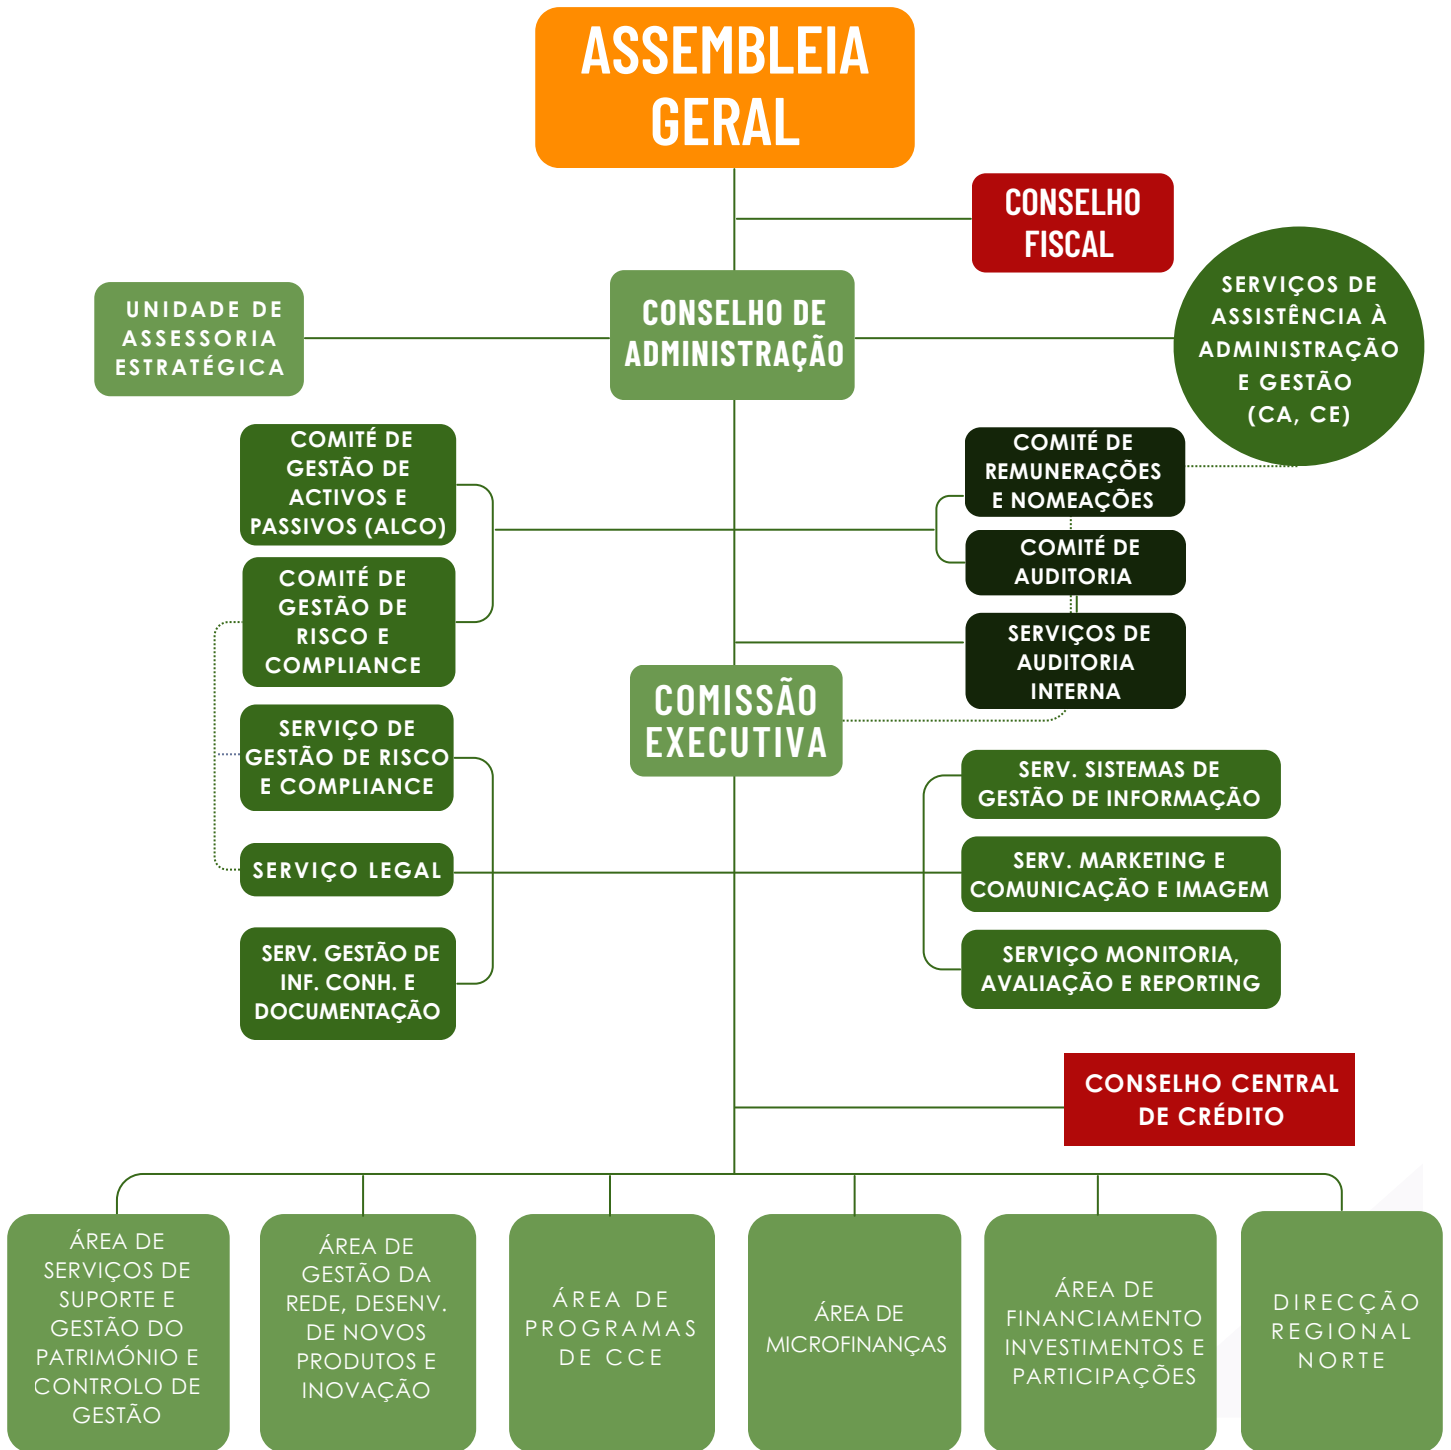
ASSEMBLEIA GERAL

CONSELHO FISCAL

UNIDADE DE ASSESSORIA ESTRATÉGICA

CONSELHO DE ADMINISTRAÇÃO

SERVIÇOS DE ASSISTÊNCIA À ADMINISTRAÇÃO E GESTÃO (CA, CE)

COMITÉ DE GESTÃO DE ACTIVOS E PASSIVOS (ALCO)

COMITÉ DE REMUNERAÇÕES E NOMEAÇÕES

COMITÉ DE AUDITORIA

COMITÉ DE GESTÃO DE RISCO E COMPLIANCE

SERVIÇOS DE AUDITORIA INTERNA

COMISSÃO EXECUTIVA

SERVIÇO DE GESTÃO DE RISCO E COMPLIANCE

SERV. SISTEMAS DE GESTÃO DE INFORMAÇÃO

SERVIÇO LEGAL

SERV. MARKETING E COMUNICAÇÃO E IMAGEM

SERV. GESTÃO DE INF. CONH. E DOCUMENTAÇÃO

SERVIÇO MONITORIA, AVALIAÇÃO E REPORTING

CONSELHO CENTRAL DE CRÉDITO

ÁREA DE SERVIÇOS DE SUPORTE E GESTÃO DO PATRIMÓNIO E CONTROLO DE GESTÃO

ÁREA DE GESTÃO DA REDE, DESENV. DE NOVOS PRODUTOS E INOVAÇÃO

ÁREA DE PROGRAMAS DE CCE

ÁREA DE MICROFINANÇAS

ÁREA DE FINANCIAMENTO INVESTIMENTOS E PARTICIPAÇÕES

DIRECÇÃO REGIONAL NORTE